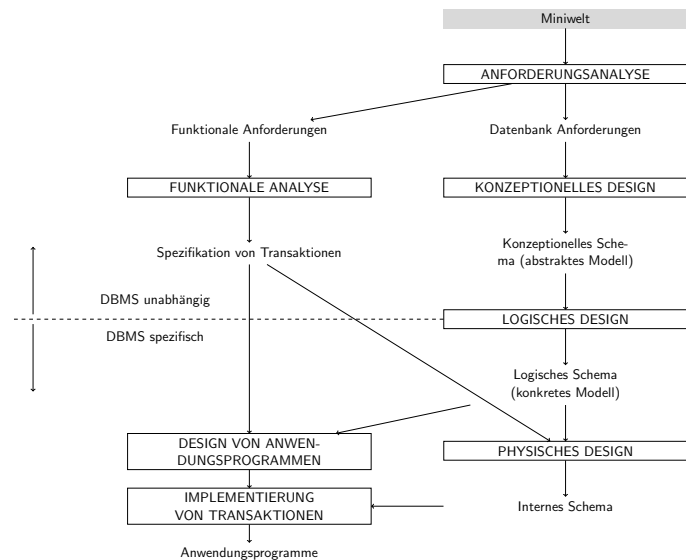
Miniwelt

ANFORDERUNGSANALYSE

Funktionale Anforderungen

Datenbank Anforderungen

FUNKTIONALE ANALYSE

KONZEPTIONELLES DESIGN

Spezifikation von Transaktionen

Konzeptionelles Schema (abstraktes Modell)

DBMS unabhängig

DBMS spezifisch

LOGISCHES DESIGN

Logisches Schema (konkretes Modell)

DESIGN VON ANWENDUNGSPROGRAMMEN

PHYSISCHES DESIGN

IMPLEMENTIERUNG VON TRANSAKTIONEN

Internes Schema

Anwendungsprogramme